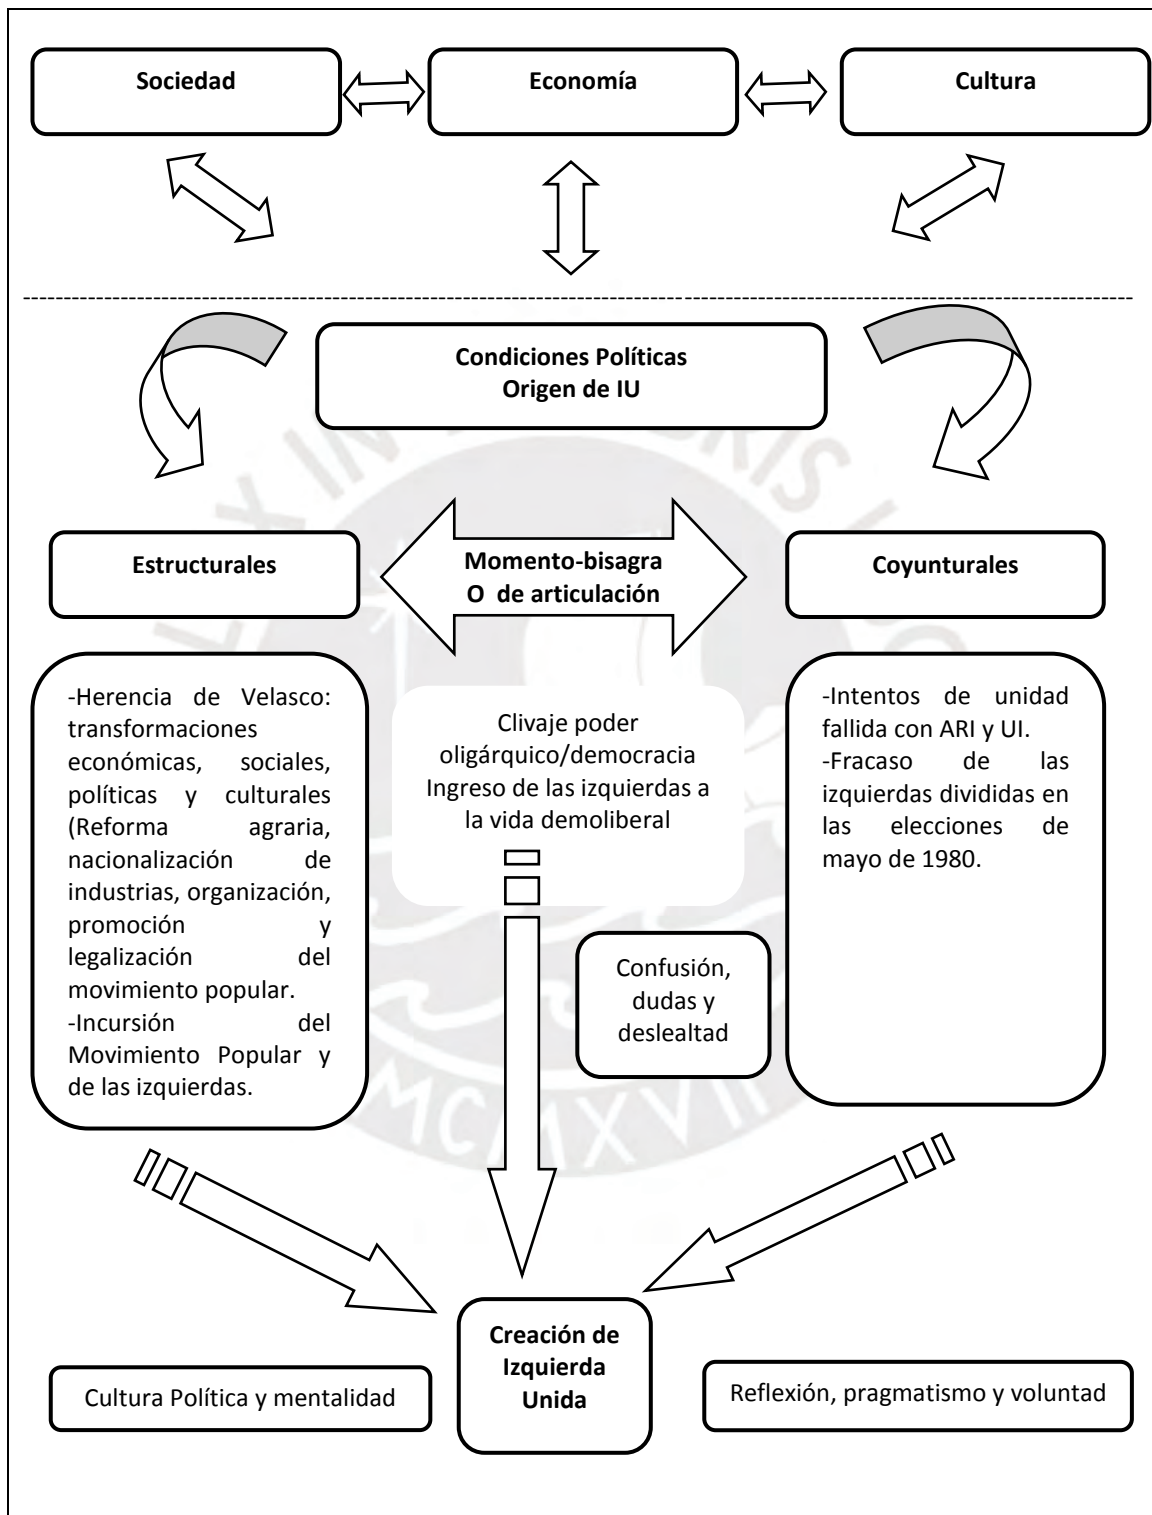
Sociedad

Economía

Cultura

Condiciones Políticas
Origen de IU

Estructurales

Momento-bisagra
O de articulación

Coyunturales

-Herencia de Velasco: transformaciones económicas, sociales, políticas y culturales (Reforma agraria, nacionalización de industrias, organización, promoción y legalización del movimiento popular.
-Incursión del Movimiento Popular y de las izquierdas.

Clivaje poder oligárquico/democracia
Ingreso de las izquierdas a la vida demoliberal

Confusión, dudas y deslealtad

-Intentos de unidad fallida con ARI y UI.
-Fracaso de las izquierdas divididas en las elecciones de mayo de 1980.

Creación de Izquierda Unida

Cultura Política y mentalidad

Reflexión, pragmatismo y voluntad